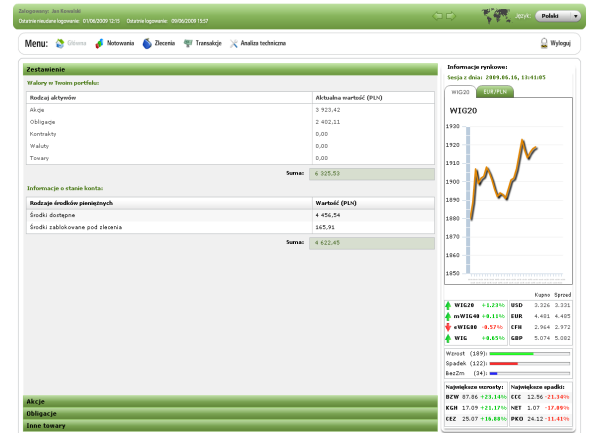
Zalogowany: Jan Kowalski
Ostatnie nieudane logowanie: 01/06/2009 12:15 Ostatnie logowanie: 09/06/2009 15:57

Język: Polski

Menu: Główna Notowania Zlecenia Transakcje Analiza techniczna

Wyloguj

Zestawienie

Walory w Twoim portfelu:

| Rodzaj aktywów | Aktualna wartość (PLN) |
|---|---|
| Akcje | 3 923,42 |
| Obligacje | 2 402,11 |
| Kontrakty | 0,00 |
| Waluty | 0,00 |
| Towary | 0,00 |

Suma: 6 325,53

Informacje o stanie konta:

| Rodzaje środków pieniężnych | Wartość (PLN) |
|---|---|
| Środki dostępne | 4 456,54 |
| Środki zablokowane pod zlecenia | 165,91 |

Suma: 4 622,45

Akcje
Obligacje
Inne towary

Informacje rynkowe:
Sesja z dnia: 2009.06.16, 13:41:05

WIG20 EUR/PLN

WIG20

1930
1920
1910
1900
1890
1880
1870
1860
1850

| | | | | Kupno | Sprzed |
|---|---|---|---|---|---|
| WIG20 | +1,23% | | USD | 3.326 | 3.331 |
| mWIG40 | +0.11% | | EUR | 4.481 | 4.485 |
| sWIG80 | -0.57% | | CFH | 2.964 | 2.972 |
| WIG | +0.65% | | GBP | 5.074 | 5.082 |

Wzrost (189)
Spadek (122)
bezZm (34)

| Największe wzrosty: | | | Największe spadki: | | |
|---|---|---|---|---|---|
| BZW | 87.86 | +23.14% | CCC | 12.56 | -21.34% |
| KGH | 17.09 | +21.17% | NET | 1.07 | -17.89% |
| CEZ | 25.07 | +16.89% | PKO | 24.12 | -11.41% |